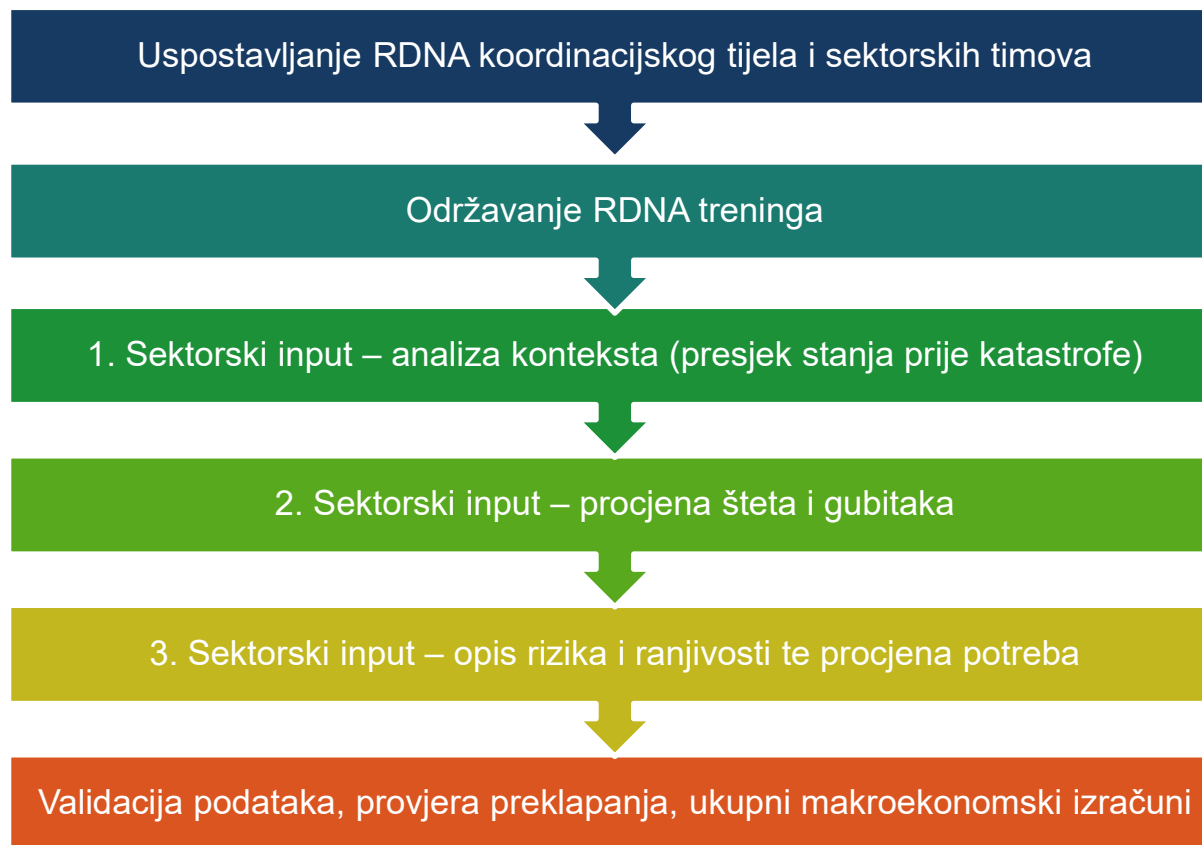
Uspostavljanje RDNA koordinacijskog tijela i sektorskih timova

Održavanje RDNA treninga

1. Sektorski input – analiza konteksta (presjek stanja prije katastrofe)

2. Sektorski input – procjena šteta i gubitaka

3. Sektorski input – opis rizika i ranjivosti te procjena potreba

Validacija podataka, provjera preklapanja, ukupni makroekonomski izračuni